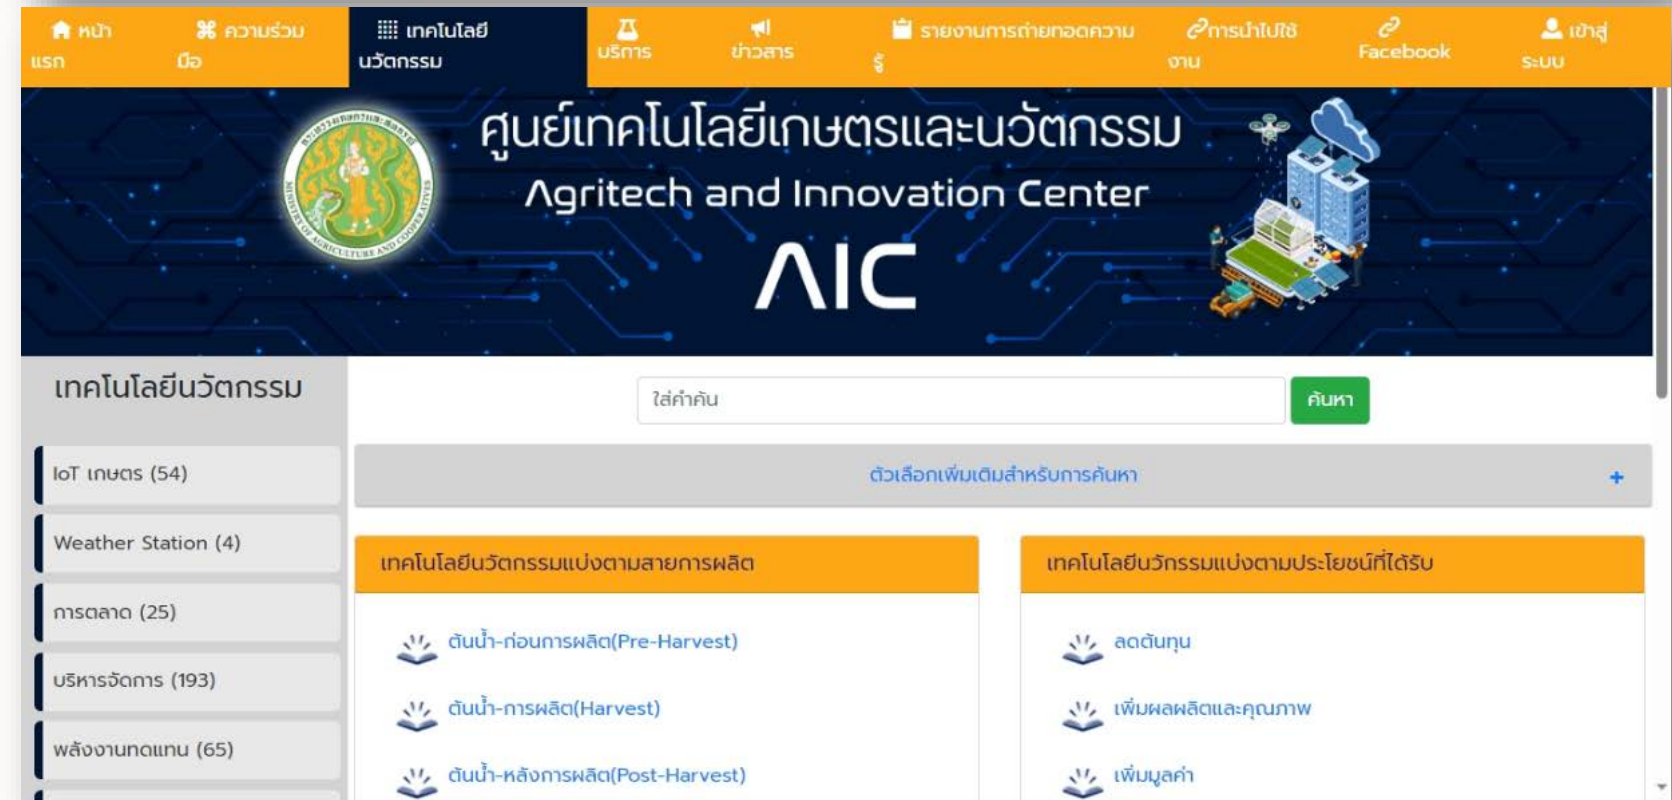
หน้าแรก ความร่วมมือ เทคโนโลยีนวัตกรรม บริการ ข่าวสาร รายงานการถ่ายทอดความรู้ การนำไปใช้งาน Facebook เข้าสู่ระบบ

ศูนย์เทคโนโลยีเกษตรและนวัตกรรม
Agritech and Innovation Center
AIC

เทคโนโลยีนวัตกรรม

IoT เกษตร (54)

Weather Station (4)

การตลาด (25)

บริหารจัดการ (193)

พลังงานทดแทน (65)

ใส่คำค้น
ค้นหา

ตัวเลือกเพิ่มเติมสำหรับการค้นหา +

เทคโนโลยีนวัตกรรมแบ่งตามสายการผลิต

ต้นน้ำ-ก่อนการผลิต(Pre-Harvest)

ต้นน้ำ-การผลิต(Harvest)

ต้นน้ำ-หลังการผลิต(Post-Harvest)

เทคโนโลยีนวักรรมแบ่งตามประโยชน์ที่ได้รับ

ลดต้นทุน

เพิ่มผลผลิตและคุณภาพ

เพิ่มมูลค่า